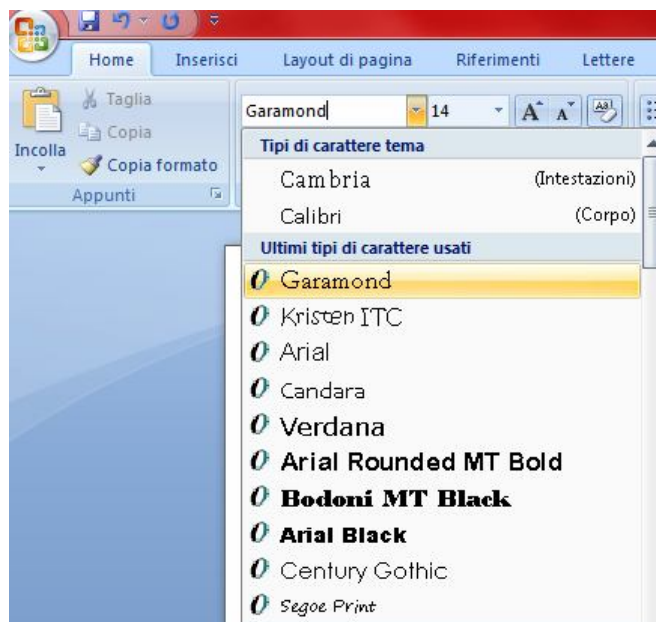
Home Inserisci Layout di pagina Riferimenti Lettere

Taglia
Copia
Incolla
Copia formato
Appunti

Garamond 14

Tipi di carattere tema
Cambria (Intestazioni)
Calibri (Corpo)
Ultimi tipi di carattere usati
Garamond
Kristen ITC
Arial
Candara
Verdana
Arial Rounded MT Bold
Bodoni MT Black
Arial Black
Century Gothic
Segoe Print